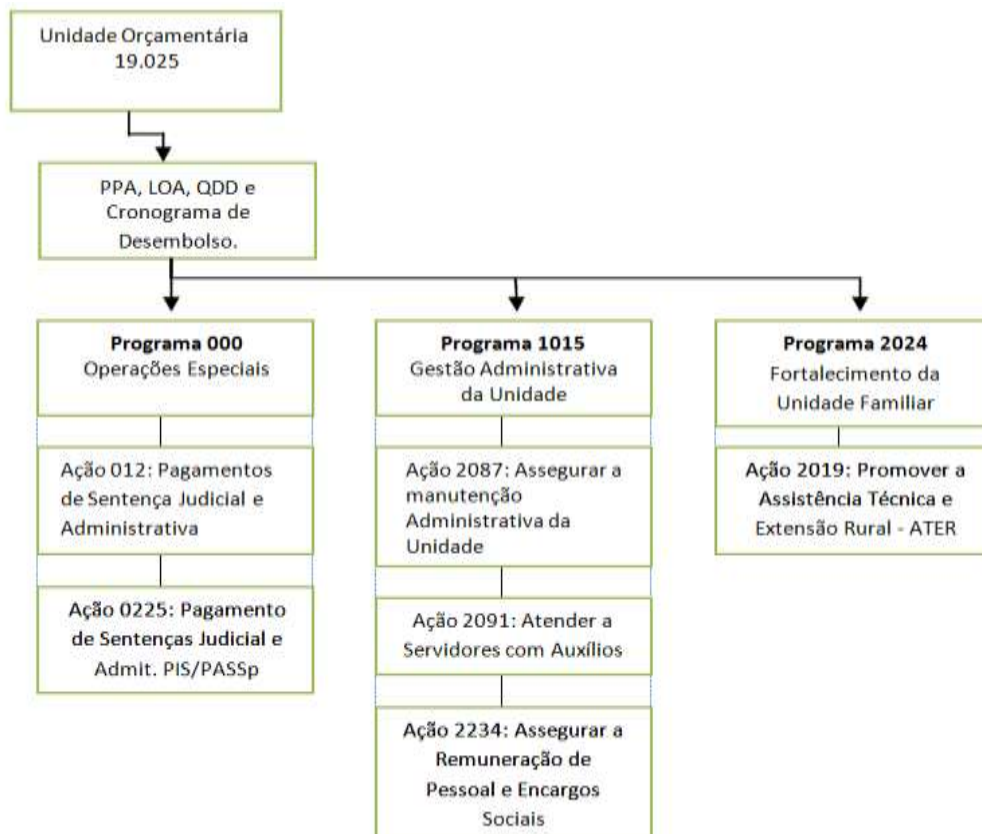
Unidade Orçamentária 19.025

PPA, LOA, QDD e Cronograma de Desembolso.

**Programa 000**
Operações Especiais

Ação 012: Pagamentos de Sentença Judicial e Administrativa

Ação 0225: Pagamento de Sentenças Judicial e Admit. PIS/PASSp

**Programa 1015**
Gestão Administrativa da Unidade

Ação 2087: Assegurar a manutenção Administrativa da Unidade

Ação 2091: Atender a Servidores com Auxílios

Ação 2234: Assegurar a Remuneração de Pessoal e Encargos Sociais

**Programa 2024**
Fortalecimento da Unidade Familiar

Ação 2019: Promover a Assistência Técnica e Extensão Rural - ATER